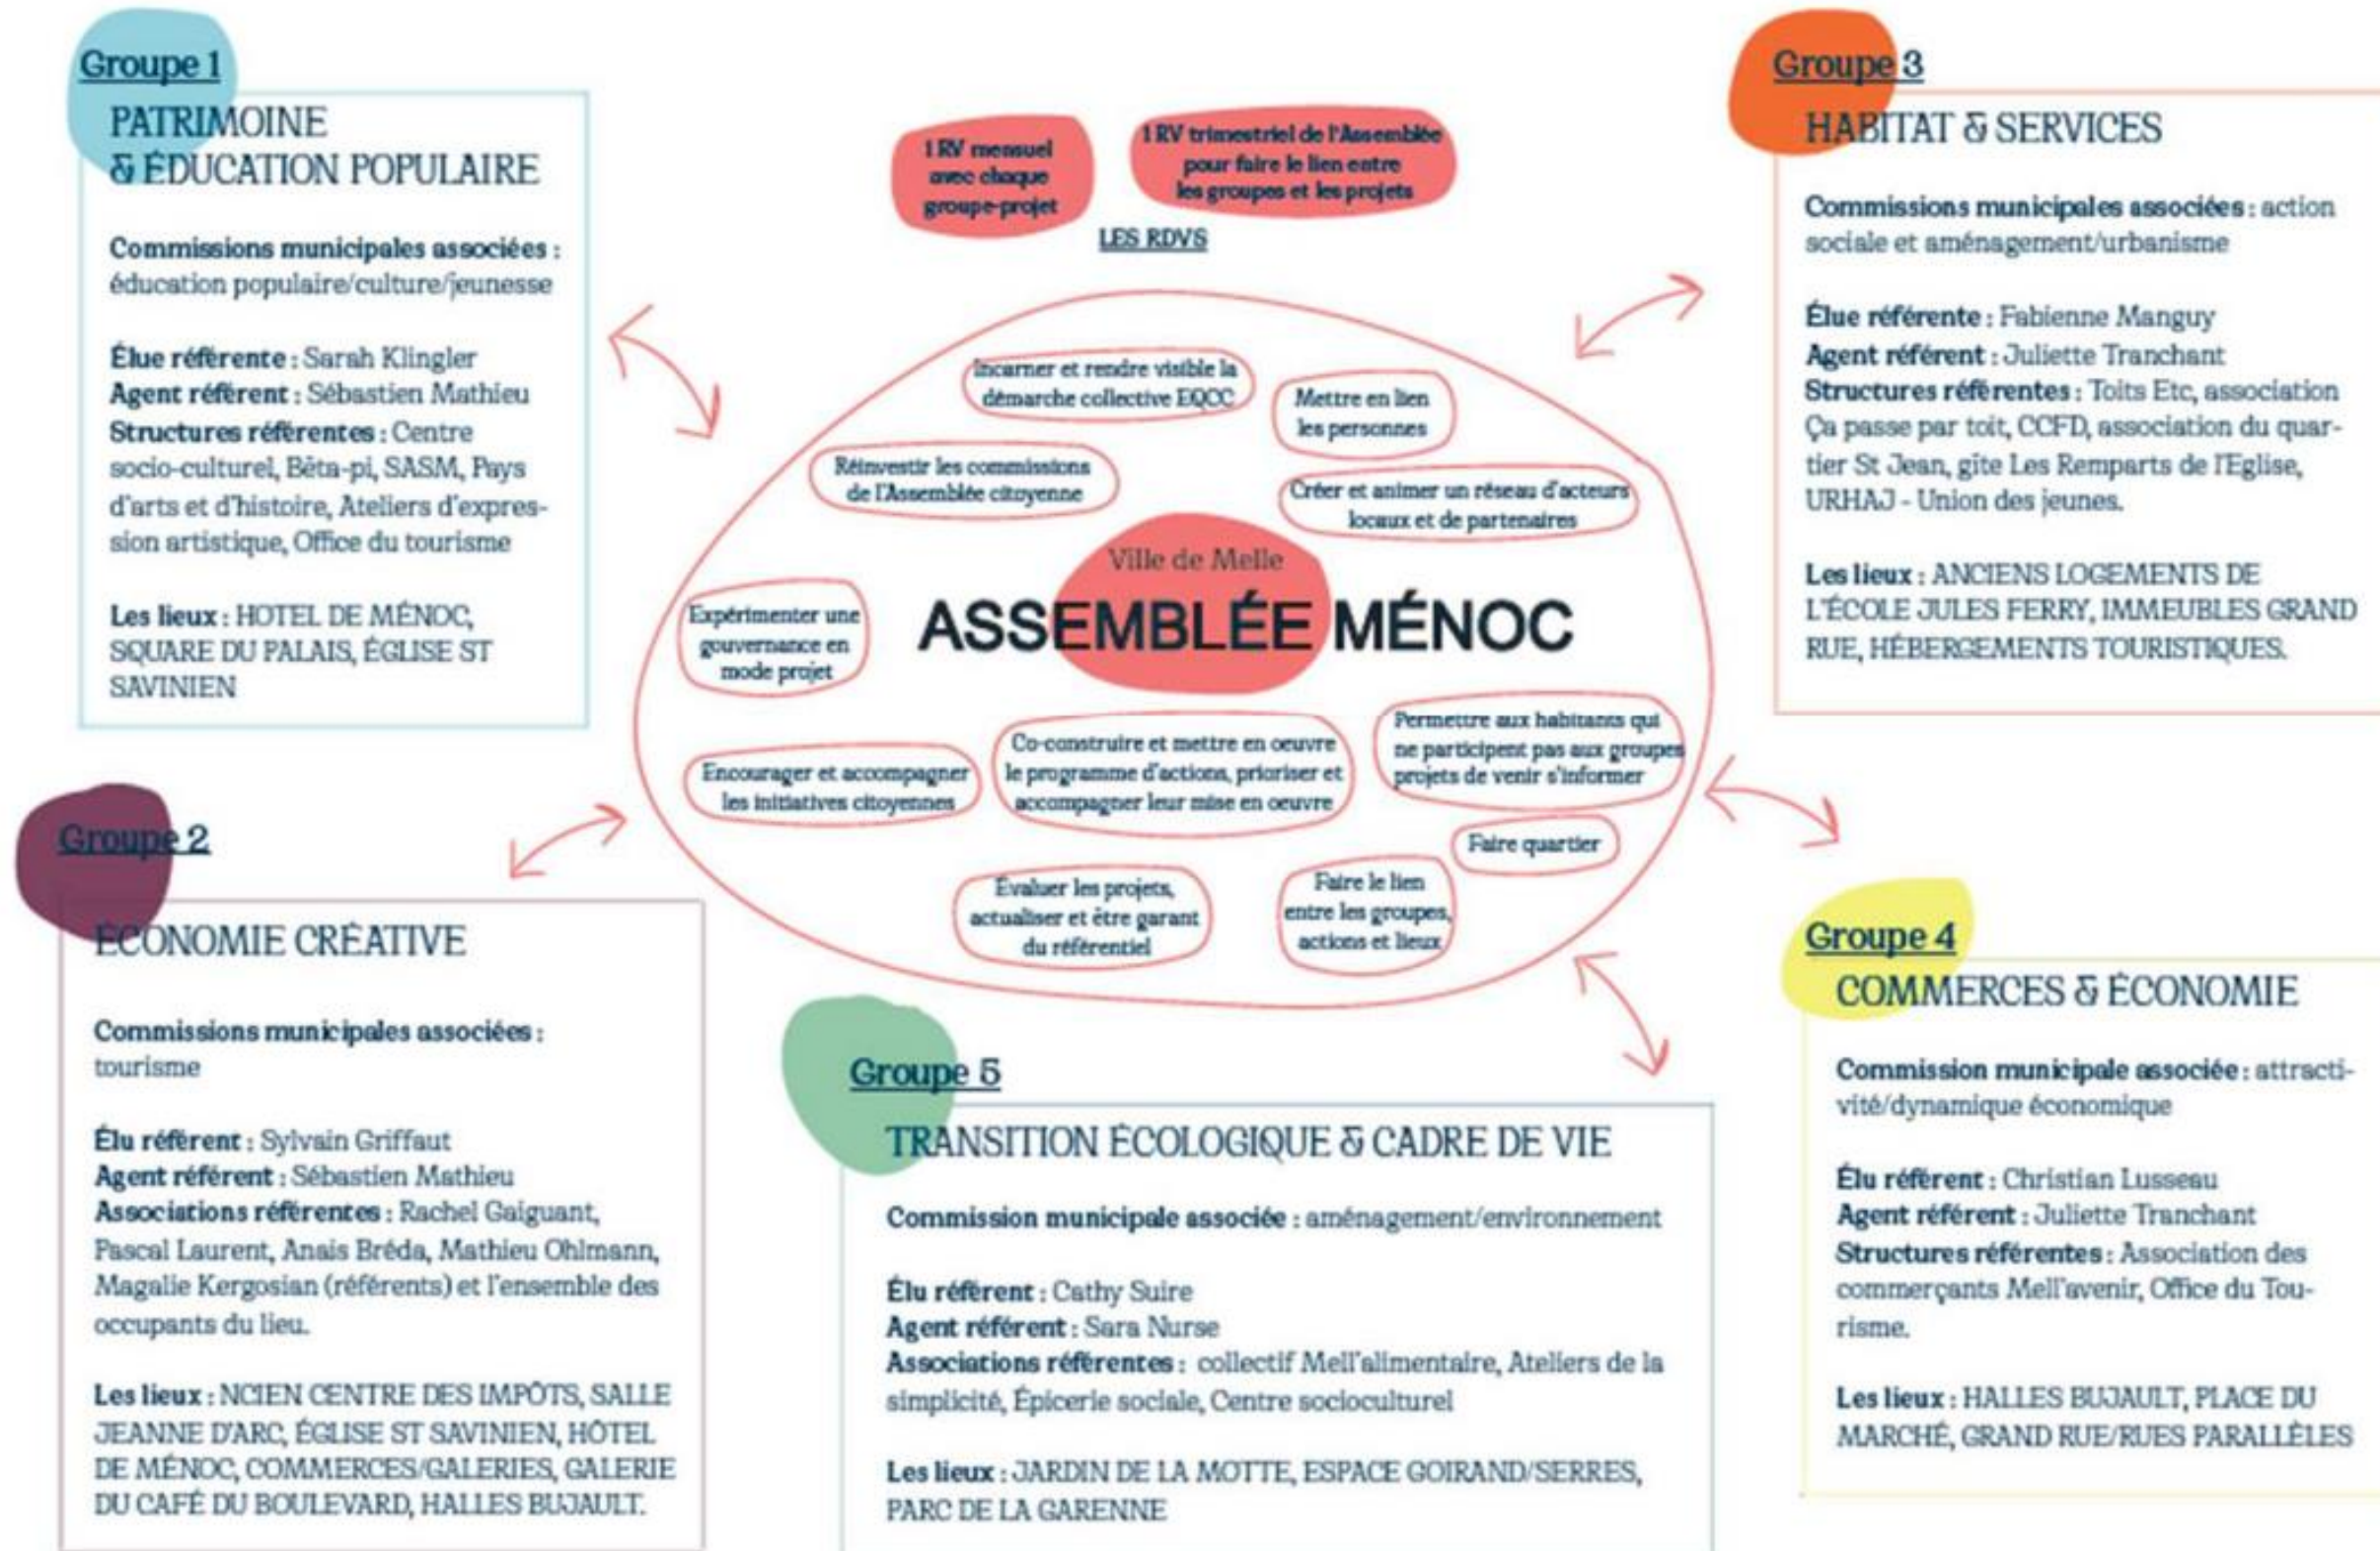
Groupe 1
PATRIMOINE
& ÉDUCATION POPULAIRE

Commissions municipales associées : éducation populaire/culture/jeunesse

Élue référente : Sarah Klingler
Agent référent : Sébastien Mathieu
Structures référentes : Centre socio-culturel, Bêta-pi, SASM, Pays d'arts et d'histoire, Ateliers d'expression artistique, Office du tourisme

Les lieux : HOTEL DE MÉNOC, SQUARE DU PALAIS, ÉGLISE ST SAVINIEN

1 RV mensuel avec chaque groupe-projet

1 RV trimestriel de l'Assemblée pour faire le lien entre les groupes et les projets

LES RDVS

Groupe 3
HABITAT & SERVICES

Commissions municipales associées : action sociale et aménagement/urbanisme

Élue référente : Fabienne Manguy
Agent référent : Juliette Tranchant
Structures référentes : Toits Etc, association Ça passe par toit, CCFD, association du quartier St Jean, gîte Les Remparts de l'Eglise, URHAJ - Union des jeunes.

Les lieux : ANCIENS LOGEMENTS DE L'ÉCOLE JULES FERRY, IMMEUBLES GRAND RUE, HÉBERGEMENTS TOURISTIQUES.

Incarner et rendre visible la démarche collective EQCC

Mettre en lien les personnes

Réinvestir les commissions de l'Assemblée citoyenne

Créer et animer un réseau d'acteurs locaux et de partenaires

Ville de Melle
ASSEMBLÉE MÉNOC

Expérimenter une gouvernance en mode projet

Encourager et accompagner les initiatives citoyennes

Co-construire et mettre en oeuvre le programme d'actions, prioriser et accompagner leur mise en oeuvre

Permettre aux habitants qui ne participent pas aux groupes projets de venir s'informer

Faire quartier

Evaluer les projets, actualiser et être garant du référentiel

Faire le lien entre les groupes, actions et lieux

Groupe 2
ÉCONOMIE CRÉATIVE

Commissions municipales associées : tourisme

Élu référent : Sylvain Griffaut
Agent référent : Sébastien Mathieu
Associations référentes : Rachel Gaiguant, Pascal Laurent, Anais Bréda, Mathieu Ohlmann, Magalie Kergosian (référents) et l'ensemble des occupants du lieu.

Les lieux : NCIEN CENTRE DES IMPÔTS, SALLE JEANNE D'ARC, ÉGLISE ST SAVINIEN, HÔTEL DE MÉNOC, COMMERCES/GALERIES, GALERIE DU CAFÉ DU BOULEVARD, HALLES BUJAULT.

Groupe 5
TRANSITION ÉCOLOGIQUE & CADRE DE VIE

Commission municipale associée : aménagement/environnement

Élu référent : Cathy Suire
Agent référent : Sara Nurse
Associations référentes : collectif Mell'alimentaire, Ateliers de la simplicité, Épicerie sociale, Centre socioculturel

Les lieux : JARDIN DE LA MOTTE, ESPACE GOIRAND/SERRES, PARC DE LA GARENNE

Groupe 4
COMMERCES & ÉCONOMIE

Commission municipale associée : attractivité/dynamique économique

Élu référent : Christian Lusseau
Agent référent : Juliette Tranchant
Structures référentes : Association des commerçants Mell'avenir, Office du Tourisme.

Les lieux : HALLES BUJAULT, PLACE DU MARCHÉ, GRAND RUE/RUES PARALLÈLES